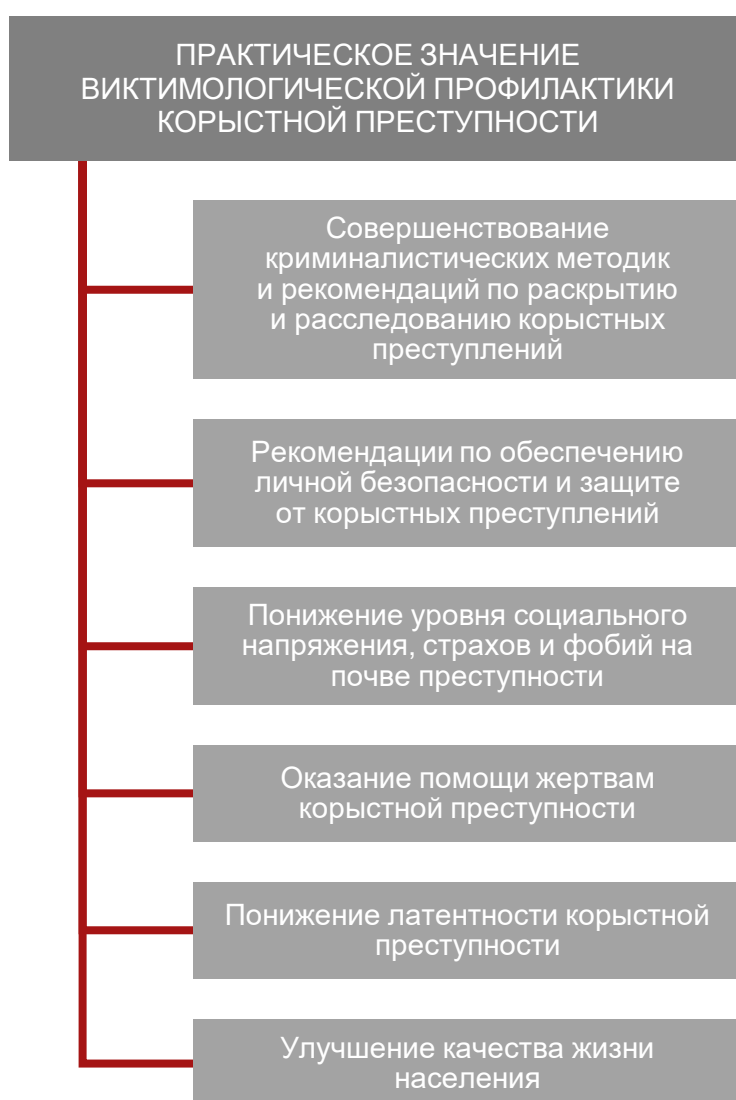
ПРАКТИЧЕСКОЕ ЗНАЧЕНИЕ ВИКТИМОЛОГИЧЕСКОЙ ПРОФИЛАКТИКИ КОРЫСТНОЙ ПРЕСТУПНОСТИ

Совершенствование криминалистических методик и рекомендаций по раскрытию и расследованию корыстных преступлений

Рекомендации по обеспечению личной безопасности и защите от корыстных преступлений

Понижение уровня социального напряжения, страхов и фобий на почве преступности

Оказание помощи жертвам корыстной преступности

Понижение латентности корыстной преступности

Улучшение качества жизни населения